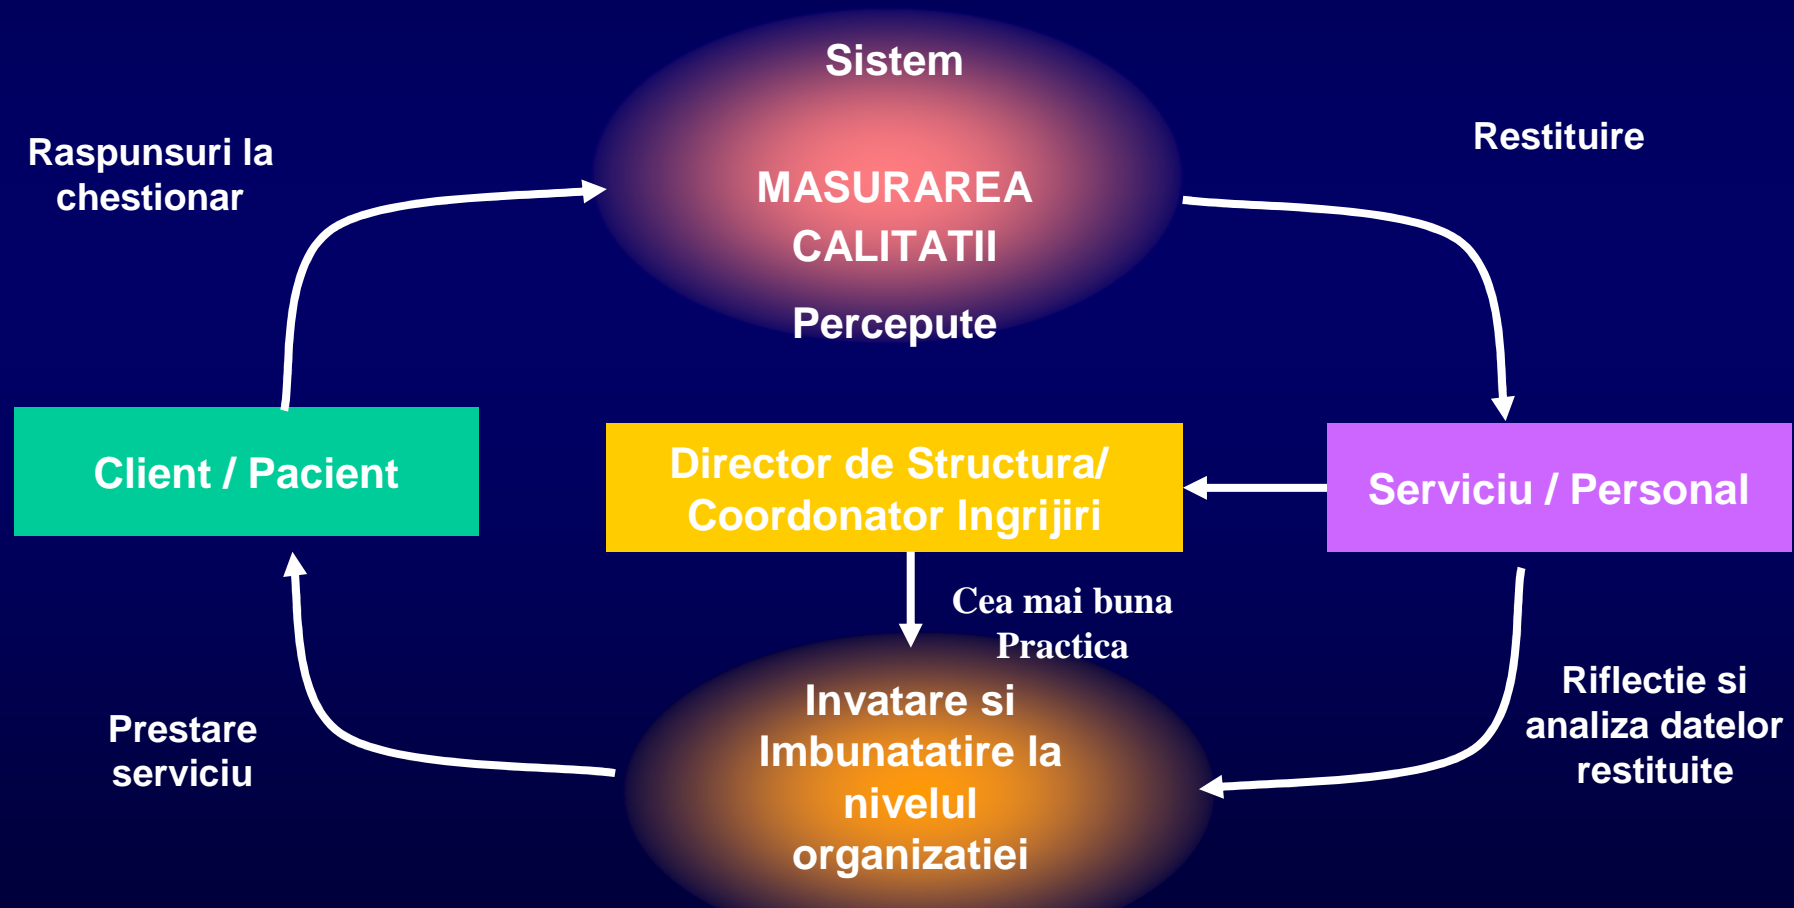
Sistem

MASURAREA CALITATII

Percepute

Raspunsuri la chestionar

Restituire

Client / Pacient

Director de Structura/ Coordonator Ingrijiri

Serviciu / Personal

Cea mai buna Practica

Invatare si Imbunatatire la nivelul organizatiei

Prestare serviciu

Riflectie si analiza datelor restituite